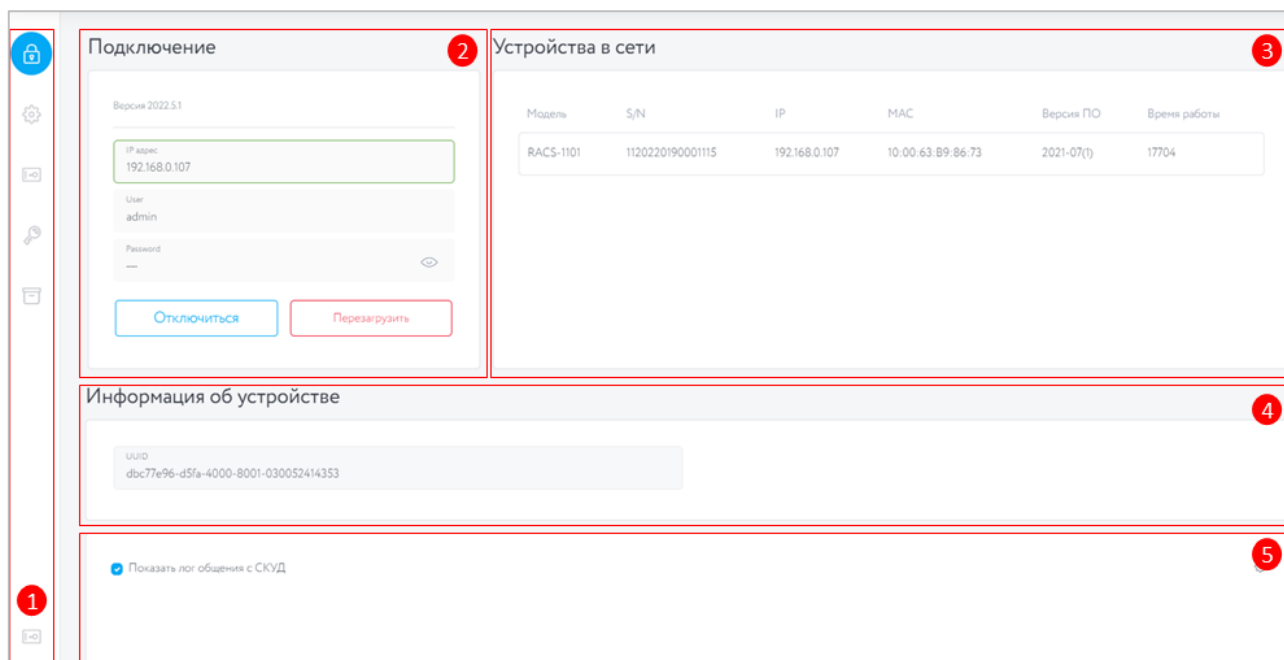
Подключение

2

Версия 2022.5.1

IP адрес
192.168.0.107

User
admin

Password
—

Отключиться

Перезагрузить

Устройства в сети

3

| Модель | S/N | IP | MAC | Версия ПО | Время работы |
|---|---|---|---|---|---|
| RACS-1101 | 1120220190001115 | 192.168.0.107 | 10:00:63:B9:86:73 | 2021-07(1) | 17704 |

Информация об устройстве

4

UUID
dbc77e96-d5fa-4000-8001-030052414353

5

Показать лог общения с СКУД

1